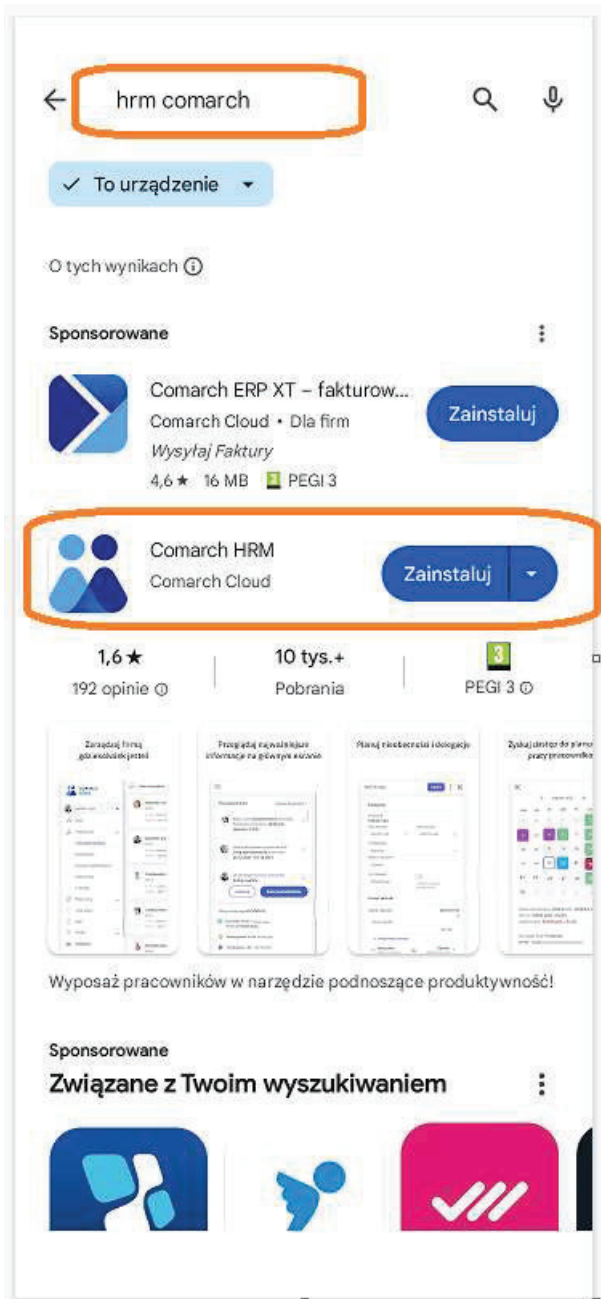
hrm comarch

To urządzenie

O tych wynikach

Sponsorowane

Comarch ERP XT – fakturow...
Comarch Cloud • Dla firm
Wysyłaj Faktury
4,6★ 16 MB PEGI 3

Zainstaluj

Comarch HRM
Comarch Cloud

Zainstaluj

1,6★
192 opinie

10 tys.+
Pobrania

3
PEGI 3

Zarządzaj firmą gdziekolwiek jesteś

Przeglądaj najważniejsze informacje na głównym ekranie

Planuj nieobecności i delegacje

Zyskaj dostęp do planu pracy pracowników

Wyposaż pracowników w narzędzie podnoszące produktywność!

Sponsorowane
Związane z Twoim wyszukiwaniem